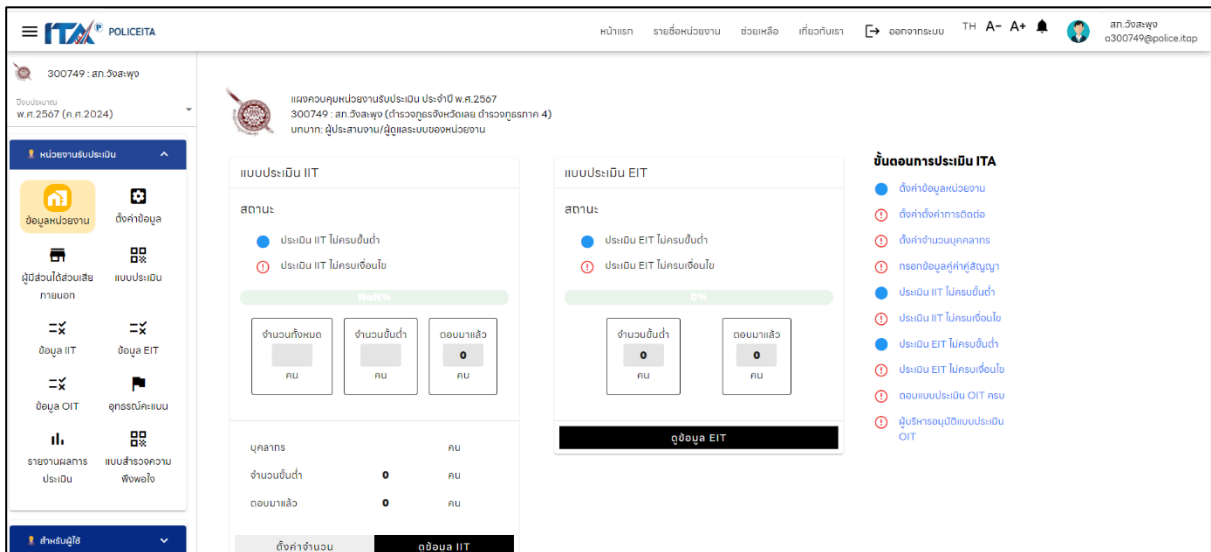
ITA POLICEITA

หน้าแรก รายชื่อหน่วยงาน ช่วยเหลือ เกี่ยวกับเรา ออกจากระบบ TH A- A+ สภ.วังสะพุง o300749@police.itap

300749 : สภ.วังสะพุง

ปีงบประมาณ
พ.ศ.2567 (ค.ศ.2024)

หน่วยงานรับประเมิน

ข้อมูลหน่วยงาน
ตั้งค่าข้อมูล
ผู้มีส่วนได้ส่วนเสียภายนอก
แบบประเมิน
ข้อมูล IIT
ข้อมูล EIT
ข้อมูล OIT
อุทธรณ์คะแนน
รายงานผลการประเมิน
แบบสำรวจความพึงพอใจ

สำหรับผู้ใช้

แผงควบคุมหน่วยงานรับประเมิน ประจำปี พ.ศ.2567
300749 : สภ.วังสะพุง (ตำรวจภูธรจังหวัดเลย ตำรวจภูธรภาค 4)
บทบาท: ผู้ประสานงาน/ผู้ดูแลระบบของหน่วยงาน

แบบประเมิน IIT

สถานะ
ประเมิน IIT ไม่ครบขั้นต่ำ
ประเมิน IIT ไม่ครบเงื่อนไข

NaN%

จำนวนทั้งหมด
คน
จำนวนขั้นต่ำ
คน
ตอบมาแล้ว
0
คน

บุคลากร คน
จำนวนขั้นต่ำ 0 คน
ตอบมาแล้ว 0 คน

ตั้งค่าจำนวน
ดูข้อมูล IIT

แบบประเมิน EIT

สถานะ
ประเมิน EIT ไม่ครบขั้นต่ำ
ประเมิน EIT ไม่ครบเงื่อนไข

0%

จำนวนขั้นต่ำ
0
คน
ตอบมาแล้ว
0
คน

ดูข้อมูล EIT

ขั้นตอนการประเมิน ITA
ตั้งค่าข้อมูลหน่วยงาน
ตั้งค่าตั้งค่าการติดต่อ
ตั้งค่าจำนวนบุคลากร
กรอกข้อมูลคู่ค้าคู่สัญญา
ประเมิน IIT ไม่ครบขั้นต่ำ
ประเมิน IIT ไม่ครบเงื่อนไข
ประเมิน EIT ไม่ครบขั้นต่ำ
ประเมิน EIT ไม่ครบเงื่อนไข
ตอบแบบประเมิน OIT ครบ
ผู้บริหารอนุมัติแบบประเมิน OIT